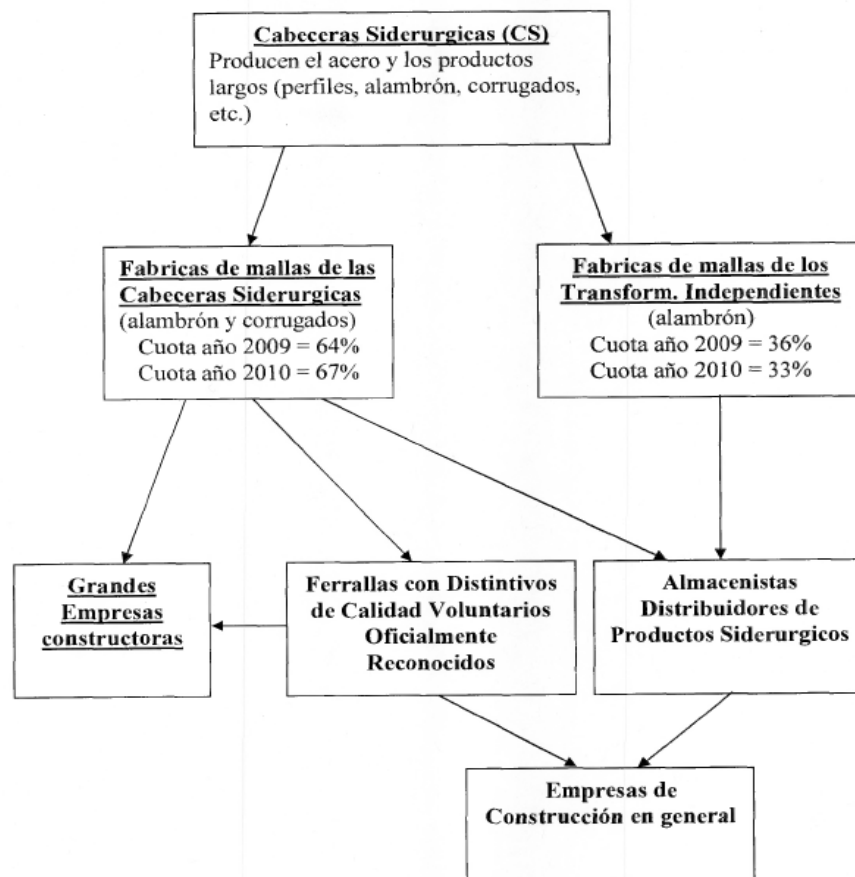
Cabeceras Siderurgicas (CS)
Producen el acero y los productos largos (perfiles, alambrón, corrugados, etc.)

Fabricas de mallas de las Cabeceras Siderurgicas
(alambrón y corrugados)
Cuota año 2009 = 64%
Cuota año 2010 = 67%

Fabricas de mallas de los Transform. Independientes
(alambrón)
Cuota año 2009 = 36%
Cuota año 2010 = 33%

Grandes Empresas constructoras

Ferrallas con Distintivos de Calidad Voluntarios Oficialmente Reconocidos

Almacenistas Distribuidores de Productos Siderurgicos

Empresas de Construcción en general